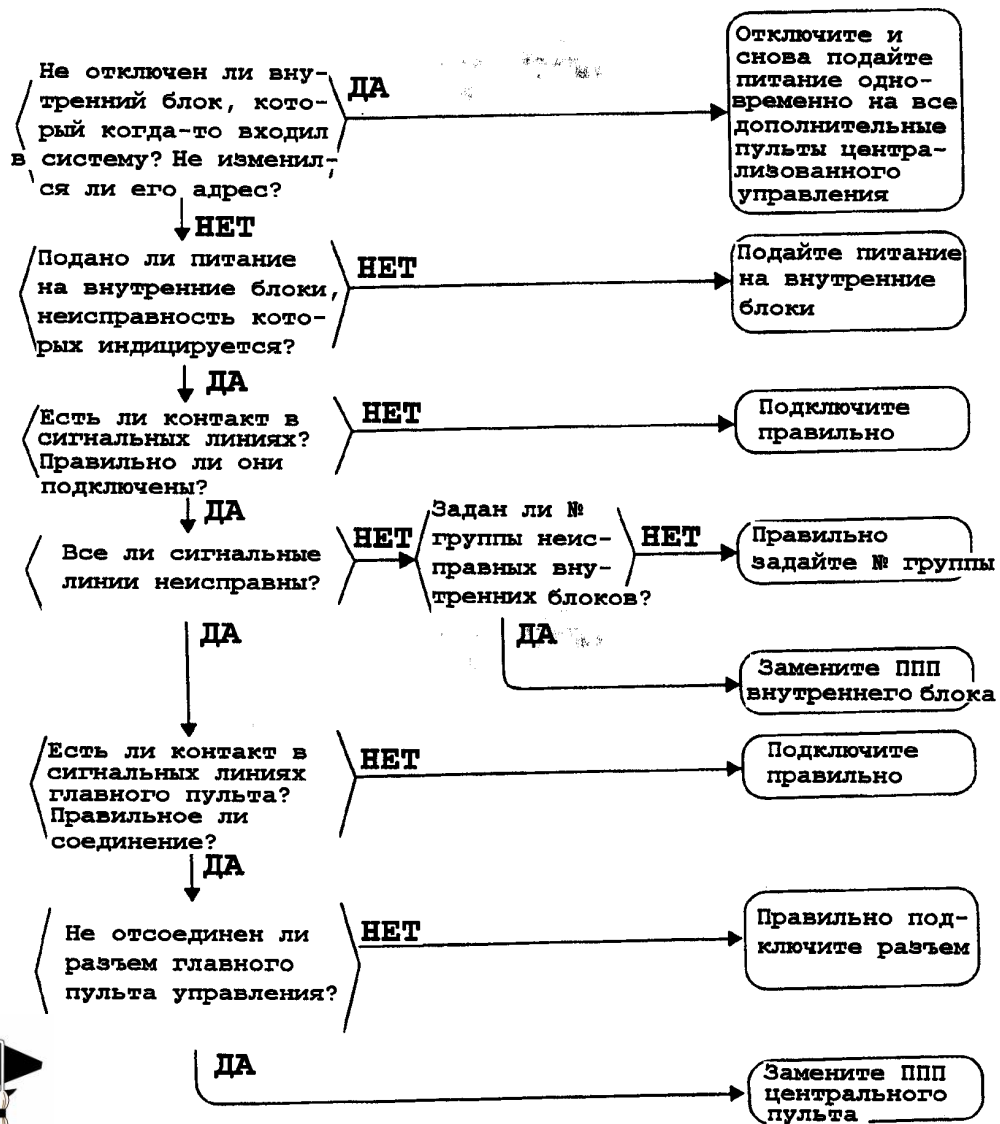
Не отключен ли внутренний блок, который когда-то входил в систему? Не изменился ли его адрес?

ДА

Отключите и снова подайте питание одновременно на все дополнительные пульты централизованного управления

НЕТ

Подано ли питание на внутренние блоки, неисправность которых индицируется?

НЕТ

Подайте питание на внутренние блоки

ДА

Есть ли контакт в сигнальных линиях? Правильно ли они подключены?

НЕТ

Подключите правильно

ДА

Все ли сигнальные линии неисправны?

НЕТ

Задан ли № группы неисправных внутренних блоков?

НЕТ

Правильно задайте № группы

ДА

Замените ППП внутреннего блока

ДА

Есть ли контакт в сигнальных линиях главного пульта? Правильное ли соединение?

НЕТ

Подключите правильно

ДА

Не отсоединен ли разъем главного пульта управления?

НЕТ

Правильно подключите разъем

ДА

Замените ППП центрального пульта